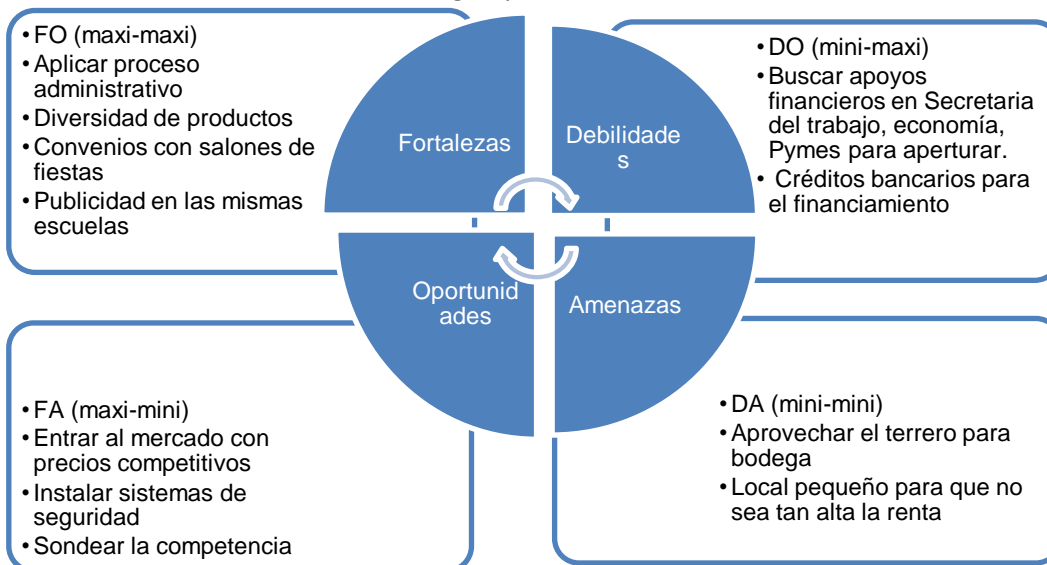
• FO (maxi-maxi)
• Aplicar proceso administrativo
• Diversidad de productos
• Convenios con salones de fiestas
• Publicidad en las mismas escuelas

Fortalezas

Debilidade s

• DO (mini-maxi)
• Buscar apoyos financieros en Secretaria del trabajo, economía, Pymes para aperturar.
• Créditos bancarios para el financiamiento

Oportunid ades

Amenazas

• FA (maxi-mini)
• Entrar al mercado con precios competitivos
• Instalar sistemas de seguridad
• Sondear la competencia

• DA (mini-mini)
• Aprovechar el terrero para bodega
• Local pequeño para que no sea tan alta la renta